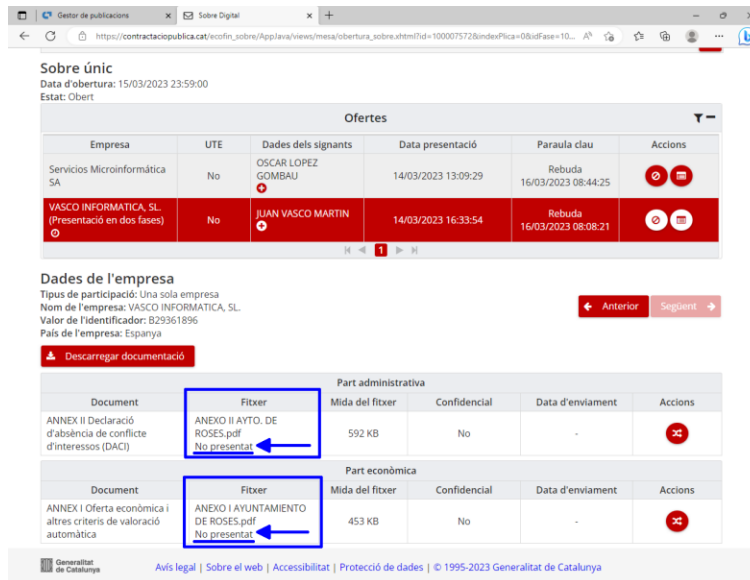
Gestor de publicacions | Sobre Digital | +

https://contractaciopublica.cat/ecofin_sobre/AppJava/views/mesa/obertura_sobre.xhtml?id=100007572&indexPlica=0&idFase=10...

Sobre únic
Data d'obertura: 15/03/2023 23:59:00
Estat: Obert

Ofertes

| Empresa | UTE | Dades dels signants | Data presentació | Paraula clau | Accions |
|---|---|---|---|---|---|
| Servicios Microinformática SA | No | OSCAR LOPEZ GOMBAU | 14/03/2023 13:09:29 | Rebuda 16/03/2023 08:44:25 | |
| VASCO INFORMATICA, SL. (Presentació en dos fases) | No | JUAN VASCO MARTIN | 14/03/2023 16:33:54 | Rebuda 16/03/2023 08:08:21 | |

1

Dades de l'empresa
Tipus de participació: Una sola empresa
Nom de l'empresa: VASCO INFORMATICA, SL.
Valor de l'identificador: B29361896
País de l'empresa: Espanya

Anterior | Següent

Descarregar documentació

Part administrativa

| Document | Fitxer | Mida del fitxer | Confidencial | Data d'enviament | Accions |
|---|---|---|---|---|---|
| ANNEX II Declaració d'absència de conflicte d'interessos (DACI) | ANEXO II AYTO. DE ROSES.pdf No presentat | 592 KB | No | - | |

Part econòmica

| Document | Fitxer | Mida del fitxer | Confidencial | Data d'enviament | Accions |
|---|---|---|---|---|---|
| ANNEX I Oferta econòmica i altres criteris de valoració automàtica | ANEXO I AYUNTAMIENTO DE ROSES.pdf No presentat | 453 KB | No | - | |

Generalitat de Catalunya
Avís legal | Sobre el web | Accessibilitat | Protecció de dades | © 1995-2023 Generalitat de Catalunya